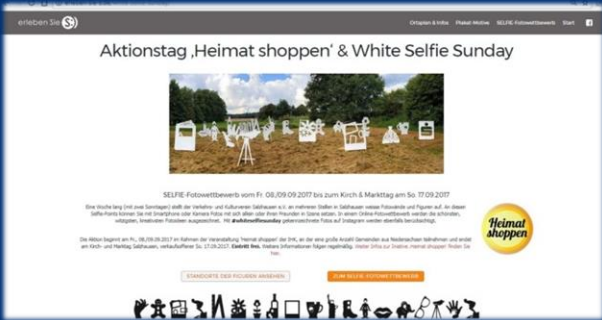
erleben Sie

Ortsplan & Infos Plakat-Motive SELFIE-Fotowettbewerb Start

Aktionstag ‚Heimat shoppen' & White Selfie Sunday

SELFIE-Fotowettbewerb vom Fr. 08./09.09.2017 bis zum Kirch & Markttag am So. 17.09.2017

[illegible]

Heimat shoppen

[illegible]

STANDORTE DER FIGUREN ANSEHEN

ZUM SELFIE-FOTOWETTBEWERB